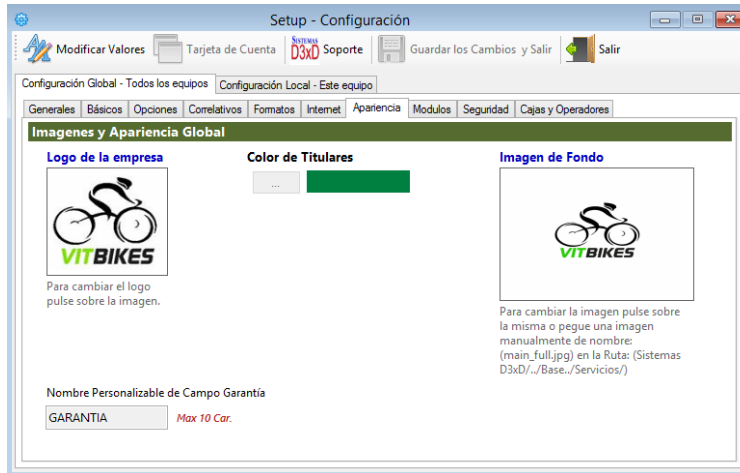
Setup - Configuración

Modificar Valores
Tarjeta de Cuenta
SISTEMAS D3xD Soporte
Guardar los Cambios y Salir
Salir

Configuración Global - Todos los equipos
Configuración Local - Este equipo

Generales
Básicos
Opciones
Correlativos
Formatos
Internet
Apariencia
Modulos
Seguridad
Cajas y Operadores

Imagenes y Apariencia Global

Logo de la empresa

VITBIKES

Para cambiar el logo pulse sobre la imagen.

Color de Titulares

...

Imagen de Fondo

VITBIKES

Para cambiar la imagen pulse sobre la misma o pegue una imagen manualmente de nombre: (main_full.jpg) en la Ruta: (Sistemas D3xD/../Base../Servicios/)

Nombre Personalizable de Campo Garantía

GARANTIA

Max 10 Car.